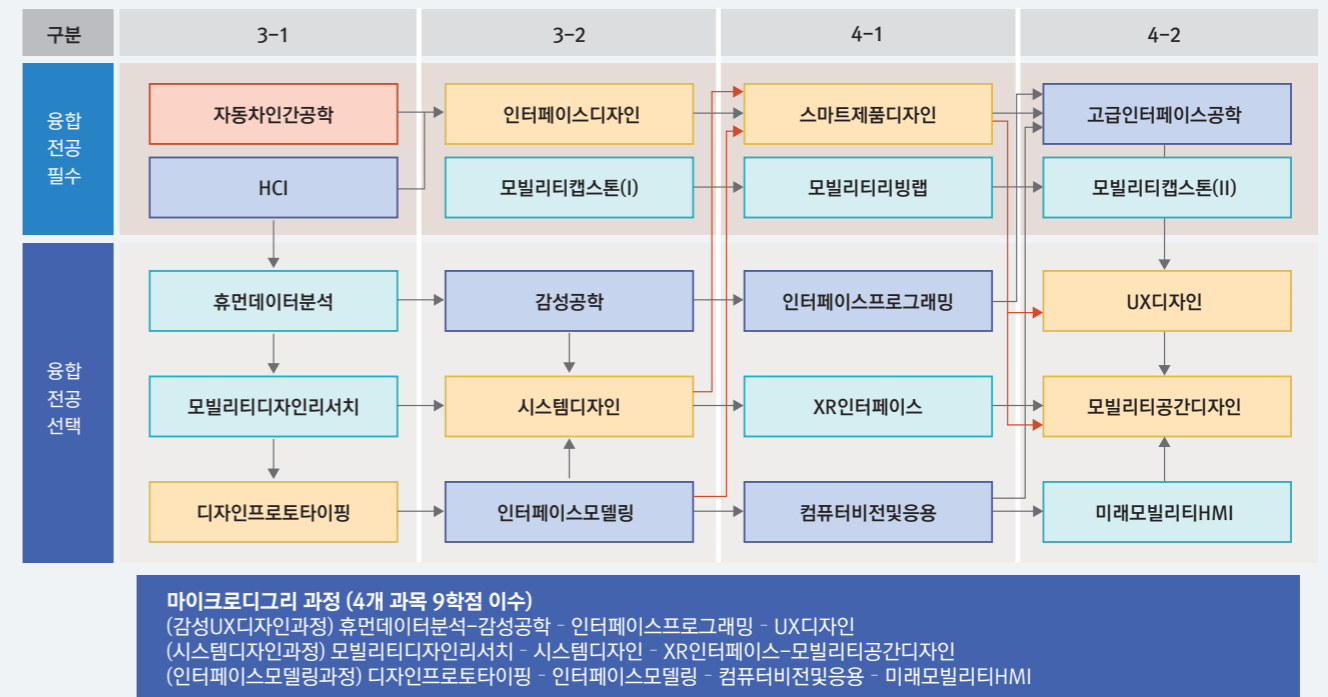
| 구분 | 3-1 | 3-2 | 4-1 | 4-2 |
|---|---|---|---|---|
| 융합 전공 필수 | 자동차인간공학 | 인터페이스디자인 | 스마트제품디자인 | 고급인터페이스공학 |
| | HCI | 모빌리티캡스톤(I) | 모빌리티리빙랩 | 모빌리티캡스톤(II) |
| 융합 전공 선택 | 휴먼데이터분석 | 감성공학 | 인터페이스프로그래밍 | UX디자인 |
| | 모빌리티디자인리서치 | 시스템디자인 | XR인터페이스 | 모빌리티공간디자인 |
| | 디자인프로토타이핑 | 인터페이스모델링 | 컴퓨터비전및응용 | 미래모빌리티HMI |

마이크로디그리 과정 (4개 과목 9학점 이수)
(감성UX디자인과정) 휴먼데이터분석-감성공학 - 인터페이스프로그래밍 - UX디자인
(시스템디자인과정) 모빌리티디자인리서치 - 시스템디자인 - XR인터페이스-모빌리티공간디자인
(인터페이스모델링과정) 디자인프로토타이핑 - 인터페이스모델링 - 컴퓨터비전및응용 - 미래모빌리티HMI